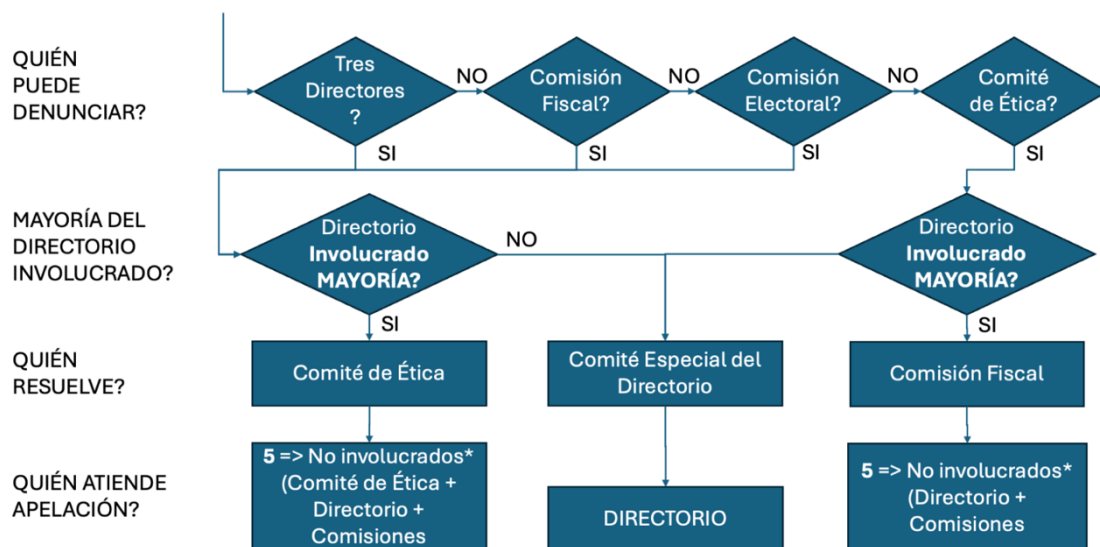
QUIÉN PUEDE DENUNCIAR?

Tres Directores ?

NO

Comisión Fiscal?

NO

Comisión Electoral?

NO

Comité de Ética?

SI

SI

SI

SI

MAYORÍA DEL DIRECTORIO INVOLUCRADO?

Directorio **Involucrado MAYORÍA?**

NO

Directorio **Involucrado MAYORÍA?**

SI

SI

QUIÉN RESUELVE?

Comité de Ética

Comité Especial del Directorio

Comisión Fiscal

QUIÉN ATIENDE APELACIÓN?

**5** => No involucrados* (Comité de Ética + Directorio + Comisiones

DIRECTORIO

**5** => No involucrados* (Directorio + Comisiones